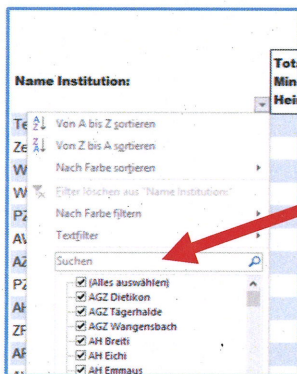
Name Institution:

Tot
Min
Hei

Te
Ze
W
W
PZ
AW
Az
PZ
AH
ZP
AF

Von A bis Z sortieren
Von Z bis A sortieren
Nach Farbe sortieren
Filter löschen aus "Name Institution"
Nach Farbe filtern
Textfilter
Suchen
(Alles auswählen)
AGZ Dietikon
AGZ Tägerhalde
AGZ Wangensbach
AH Breiti
AH Eichi
AH Emmaus